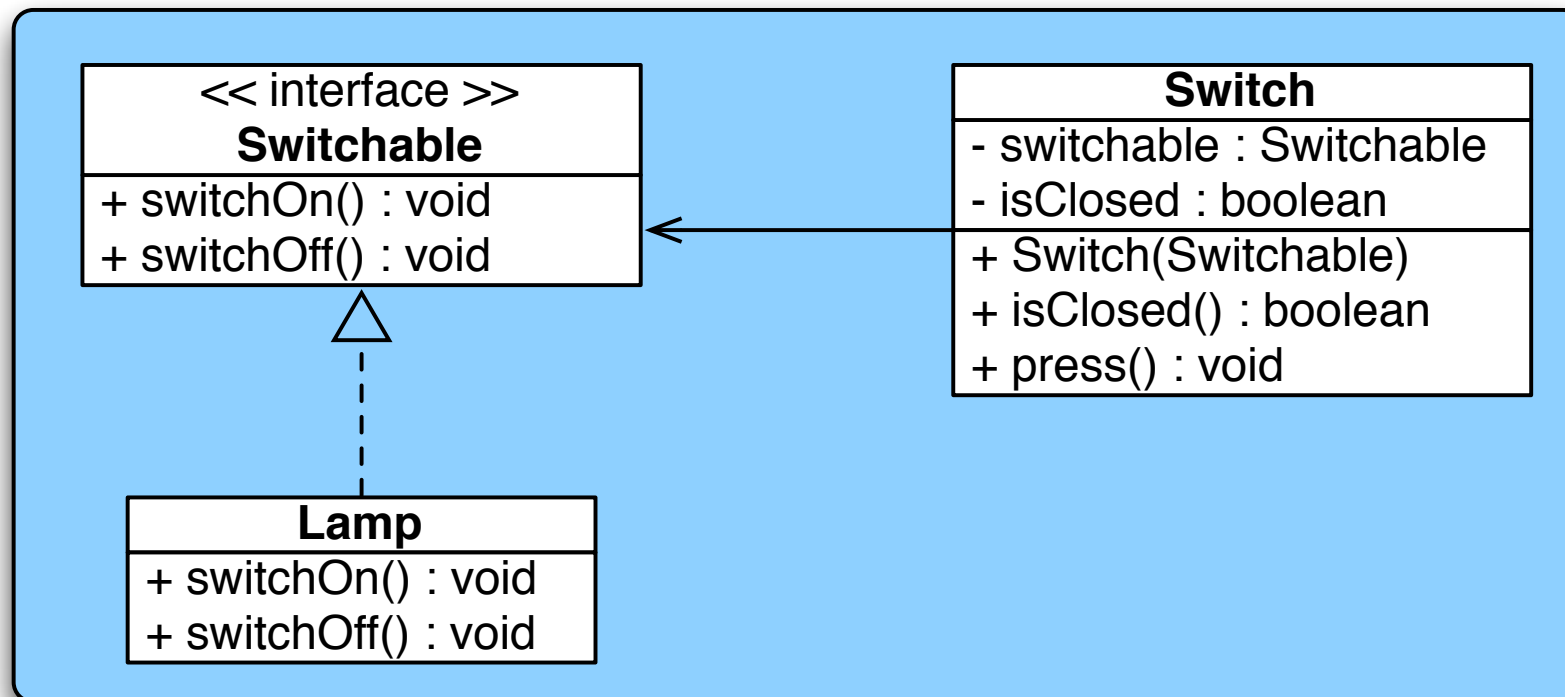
<< interface >>
**Switchable**
+ switchOn() : void
+ switchOff() : void

**Switch**
- switchable : Switchable
- isClosed : boolean
+ Switch(Switchable)
+ isClosed() : boolean
+ press() : void

**Lamp**
+ switchOn() : void
+ switchOff() : void